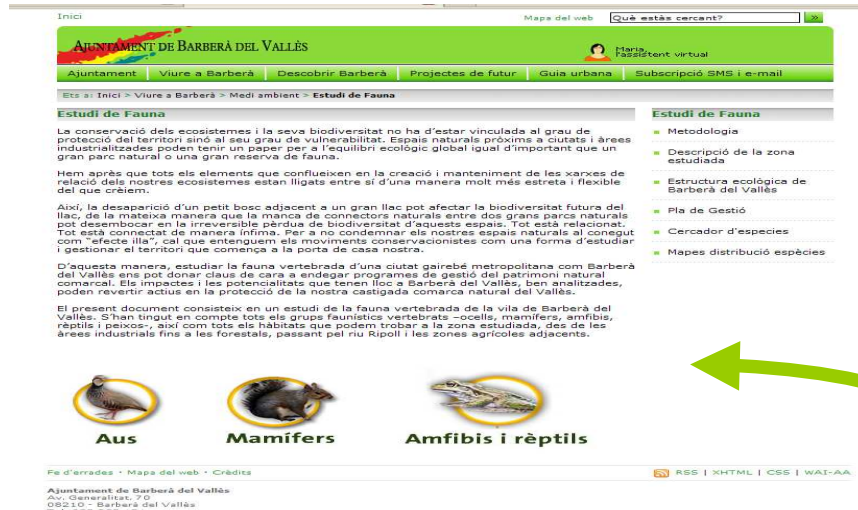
Inici

Mapa del web

Què estàs cercant?

»

AJUNTAMENT DE BARBERÀ DEL VALLÈS

Maria l'assistent virtual

Ajuntament | Viure a Barberà | Descobrir Barberà | Projectes de futur | Guia urbana | Subscripció SMS i e-mail

Ets a: Inici > Viure a Barberà > Medi ambient > Estudi de Fauna

Estudi de Fauna

La conservació dels ecosistemes i la seva biodiversitat no ha d'estar vinculada al grau de protecció del territori sinó al seu grau de vulnerabilitat. Espais naturals pròxims a ciutats i àrees industrialitzades poden tenir un paper per a l'equilibri ecològic global igual d'important que un gran parc natural o una gran reserva de fauna.

Hem après que tots els elements que conflueixen en la creació i manteniment de les xarxes de relació dels nostres ecosistemes estan lligats entre sí d'una manera molt més estreta i flexible del que crèiem.

Així, la desaparició d'un petit bosc adjacent a un gran llac pot afectar la biodiversitat futura del llac, de la mateixa manera que la manca de connectors naturals entre dos grans parcs naturals pot desembocar en la irreversible pèrdua de biodiversitat d'aquests espais. Tot està relacionat. Tot està connectat de manera íntima. Per a no condemnar els nostres espais naturals al conegut com "efecte illa", cal que entenguem els moviments conservacionistes com una forma d'estudiar i gestionar el territori que comença a la porta de casa nostra.

D'aquesta manera, estudiar la fauna vertebrada d'una ciutat gairebé metropolitana com Barberà del Vallès ens pot donar claus de cara a endegar programes de gestió del patrimoni natural comarcal. Els impactes i les potencialitats que tenen lloc a Barberà del Vallès, ben analitzades, poden revertir actius en la protecció de la nostra castigada comarca natural del Vallès.

El present document consisteix en un estudi de la fauna vertebrada de la vila de Barberà del Vallès. S'han tingut en compte tots els grups faunístics vertebrats –ocells, mamífers, amfibis, rèptils i peixos-, així com tots els hàbitats que podem trobar a la zona estudiada, des de les àrees industrials fins a les forestals, passant pel riu Ripoll i les zones agrícoles adjacents.

Estudi de Fauna

Metodologia

Descripció de la zona estudiada

Estructura ecològica de Barberà del Vallès

Pla de Gestió

Cercador d'especies

Mapes distribució espècies

Aus

Mamífers

Amfibis i rèptils

Fe d'errades • Mapa del web • Crèdits

RSS | XHTML | CSS | WAI-AA

Ajuntament de Barberà del Vallès
Av. Generalitat, 70
08210 - Barberà del Vallès